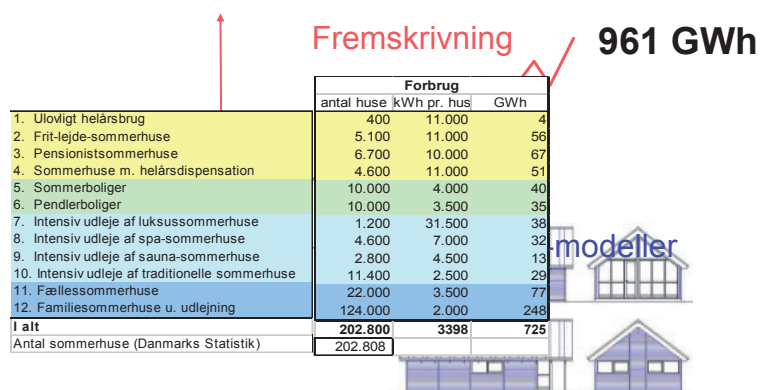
Fremskrivning

961 GWh

-modeller

| | Forbrug | | |
|---|---|---|---|
| | antal huse | kWh pr. hus | GWh |
| 1. Ulovligt helårsbrug | 400 | 11.000 | 4 |
| 2. Frit-lejde-sommerhuse | 5.100 | 11.000 | 56 |
| 3. Pensionistsommerhuse | 6.700 | 10.000 | 67 |
| 4. Sommerhuse m. helårsdispensation | 4.600 | 11.000 | 51 |
| 5. Sommerboliger | 10.000 | 4.000 | 40 |
| 6. Pendlerboliger | 10.000 | 3.500 | 35 |
| 7. Intensiv udleje af luksussommerhuse | 1.200 | 31.500 | 38 |
| 8. Intensiv udleje af spa-sommerhuse | 4.600 | 7.000 | 32 |
| 9. Intensiv udleje af sauna-sommerhuse | 2.800 | 4.500 | 13 |
| 10. Intensiv udleje af traditionelle sommerhuse | 11.400 | 2.500 | 29 |
| 11. Fællessommerhuse | 22.000 | 3.500 | 77 |
| 12. Familiesommerhuse u. udlejning | 124.000 | 2.000 | 248 |
| I alt | 202.800 | 3398 | 725 |
| Antal sommerhuse (Danmarks Statistik) | 202.808 | | |